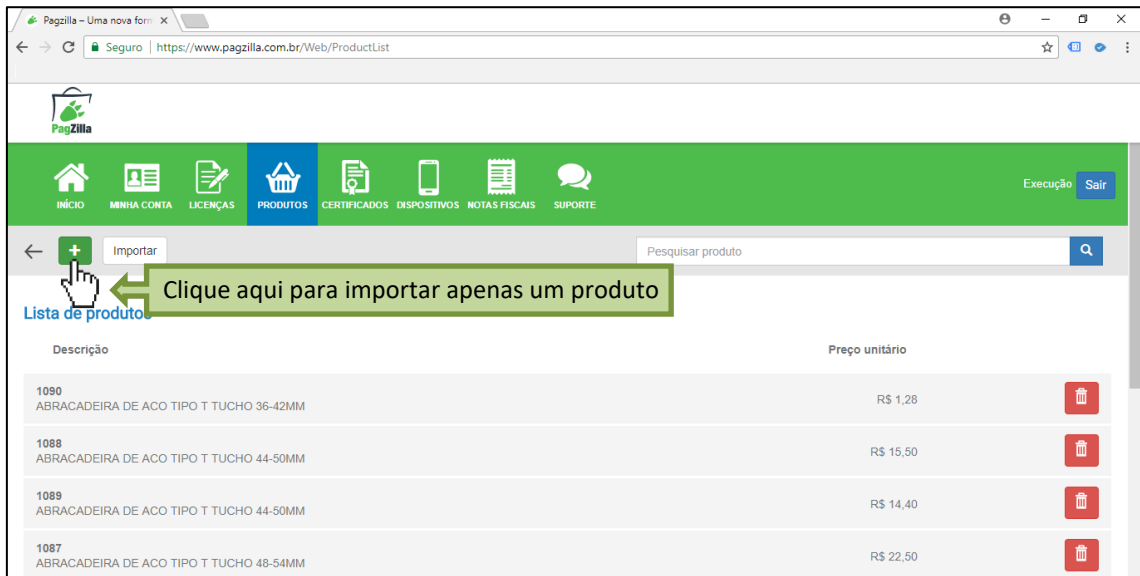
Pagzilla – Uma nova form ×

Seguro | https://www.pagzilla.com.br/Web/ProductList

PagZilla

INÍCIO MINHA CONTA LICENÇAS PRODUTOS CERTIFICADOS DISPOSITIVOS NOTAS FISCAIS SUPORTE

Execução Sair

+ Importar

Pesquisar produto

Clique aqui para importar apenas um produto

Lista de produtos

| Descrição | Preço unitário |
|---|---|
| 1090 ABRACADEIRA DE ACO TIPO T TUCHO 36-42MM | R$ 1,28 |
| 1088 ABRACADEIRA DE ACO TIPO T TUCHO 44-50MM | R$ 15,50 |
| 1089 ABRACADEIRA DE ACO TIPO T TUCHO 44-50MM | R$ 14,40 |
| 1087 ABRACADEIRA DE ACO TIPO T TUCHO 48-54MM | R$ 22,50 |